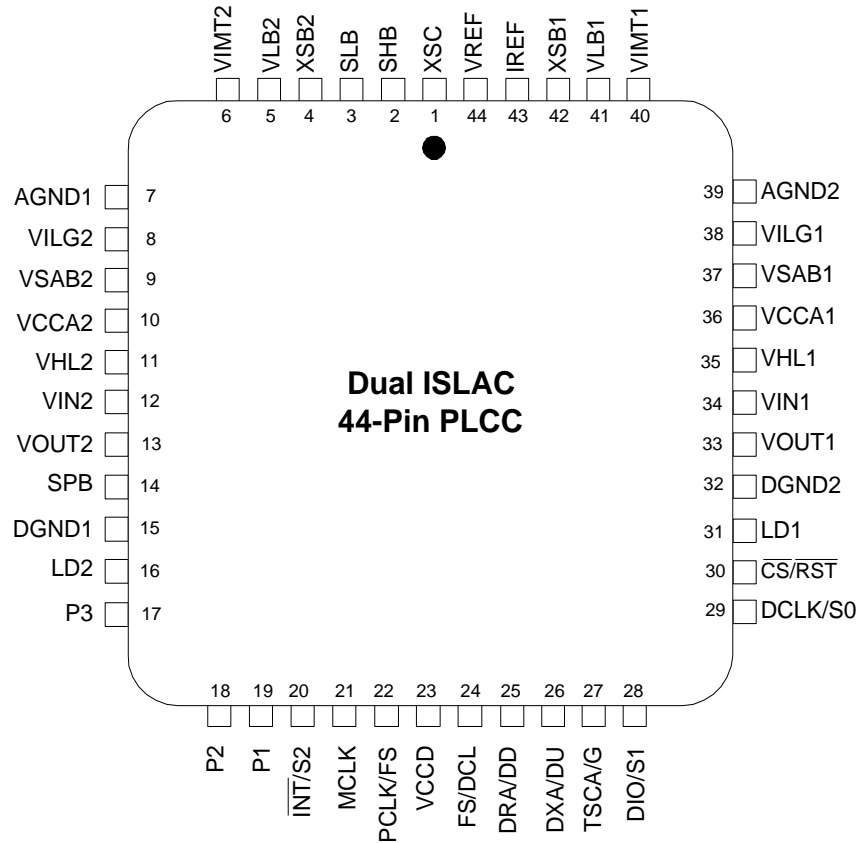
VIMT2 VLB2 XSB2 SLB SHB XSC VREF IREF XSB1 VLB1 VIMT1

6 5 4 3 2 1 44 43 42 41 40

AGND1 7
VILG2 8
VSAB2 9
VCCA2 10
VHL2 11
VIN2 12
VOUT2 13
SPB 14
DGND1 15
LD2 16
P3 17

39 AGND2
38 VILG1
37 VSAB1
36 VCCA1
35 VHL1
34 VIN1
33 VOUT1
32 DGND2
31 LD1
30 $\overline{CS}/\overline{RST}$
29 DCLK/S0

Dual ISLAC
44-Pin PLCC

18 19 20 21 22 23 24 25 26 27 28

P2 P1 $\overline{INT}$/S2 MCLK PCLK/FS VCCD FS/DCL DRA/DD DXA/DU TSCA/G DIO/S1